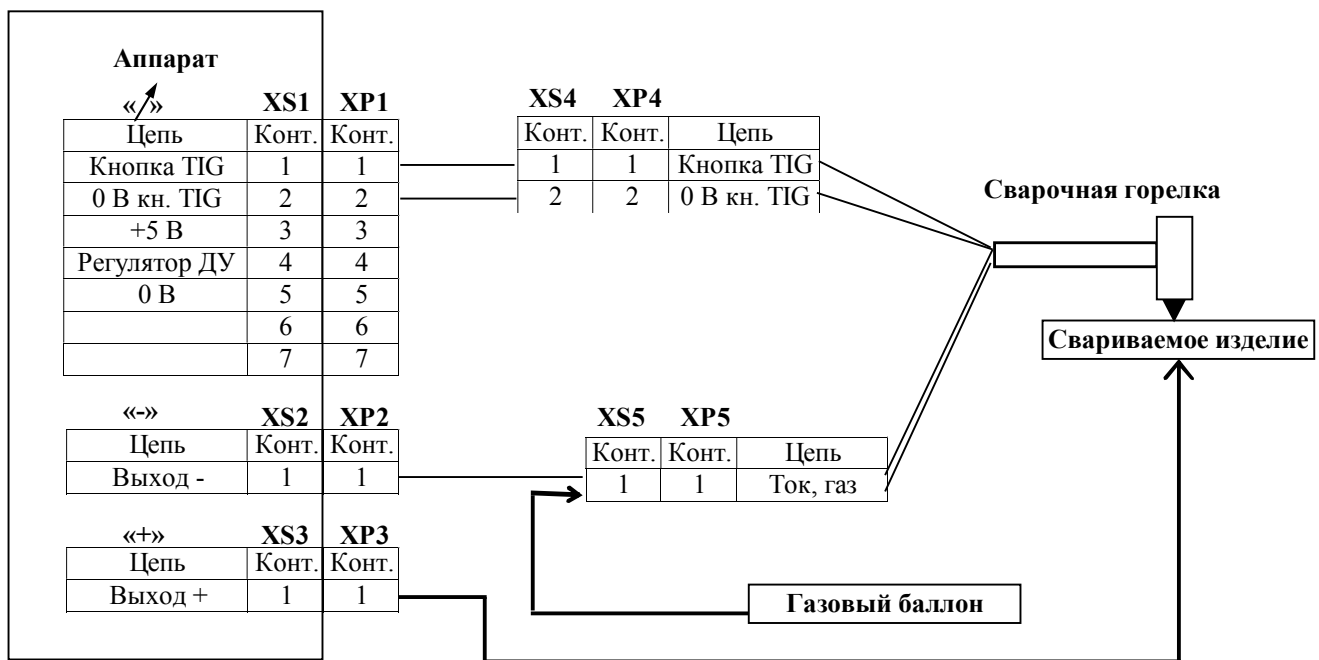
Аппарат

«↗» XS1 XP1

| Цепь | Конт. | Конт. |
|---|---|---|
| Кнопка TIG | 1 | 1 |
| 0 В кн. TIG | 2 | 2 |
| +5 В | 3 | 3 |
| Регулятор ДУ | 4 | 4 |
| 0 В | 5 | 5 |
| | 6 | 6 |
| | 7 | 7 |

XS4 XP4

| Конт. | Конт. | Цепь |
|---|---|---|
| 1 | 1 | Кнопка TIG |
| 2 | 2 | 0 В кн. TIG |

Сварочная горелка

Свариваемое изделие

«-» XS2 XP2

| Цепь | Конт. | Конт. |
|---|---|---|
| Выход - | 1 | 1 |

XS5 XP5

| Конт. | Конт. | Цепь |
|---|---|---|
| 1 | 1 | Ток, газ |

«+» XS3 XP3

| Цепь | Конт. | Конт. |
|---|---|---|
| Выход + | 1 | 1 |

Газовый баллон